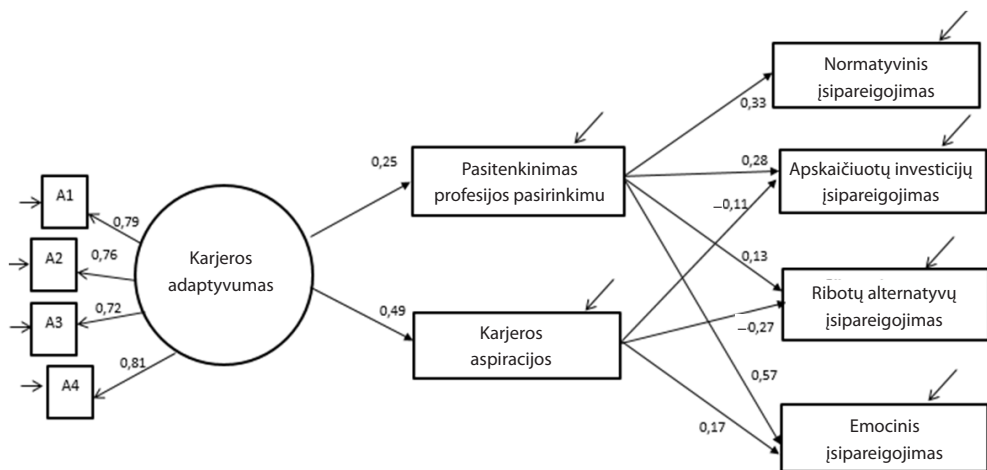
A1
A2
A3
A4
0,79
0,76
0,72
0,81
Karjeros adaptyvumas
0,25
0,49
Pasitenkinimas profesijos pasirinkimu
Karjeros aspiracijos
0,33
0,28
–0,11
0,13
–0,27
0,57
0,17
Normatyvinis įsipareigojimas
Apskaičiuotų investicijų įsipareigojimas
Ribotų alternatyvų įsipareigojimas
Emocinis įsipareigojimas